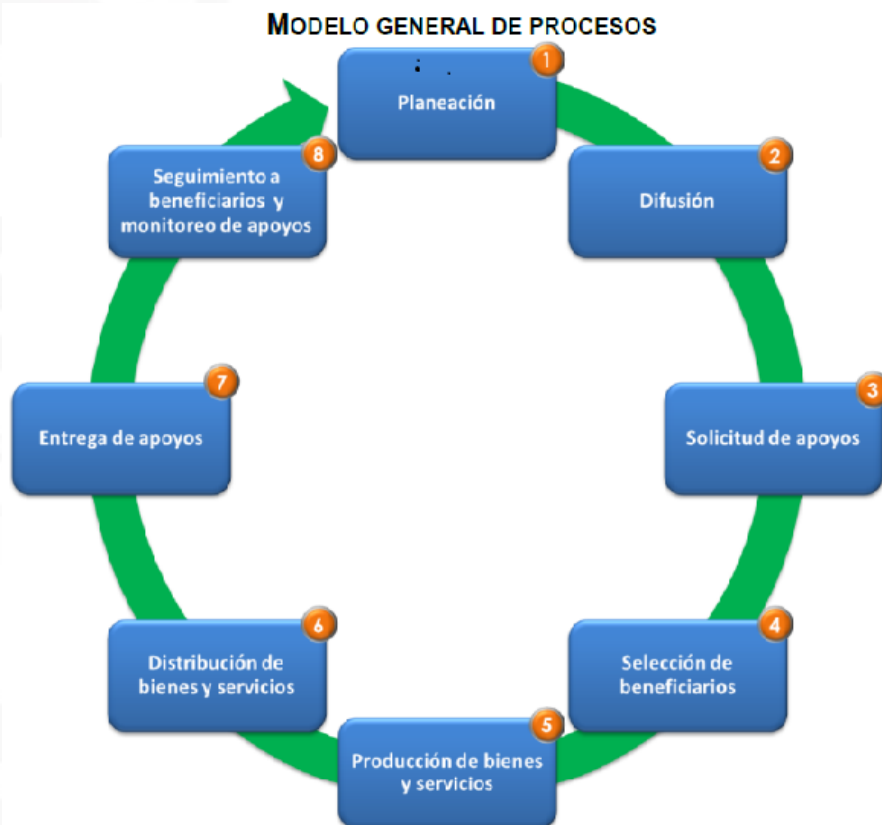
MODELO GENERAL DE PROCESOS

1
Planeación

2
Difusión

3
Solicitud de apoyos

4
Selección de beneficiarios

5
Producción de bienes y servicios

6
Distribución de bienes y servicios

7
Entrega de apoyos

8
Seguimiento a beneficiarios y monitoreo de apoyos